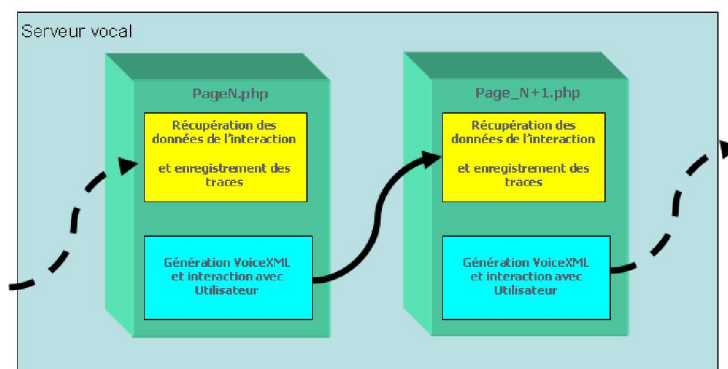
Serveur vocal

PageN.php

Récupération des données de l'interaction

et enregistrement des traces

Génération VoiceXML et interaction avec Utilisateur

Page_N+1.php

Récupération des données de l'interaction

et enregistrement des traces

Génération VoiceXML et interaction avec Utilisateur